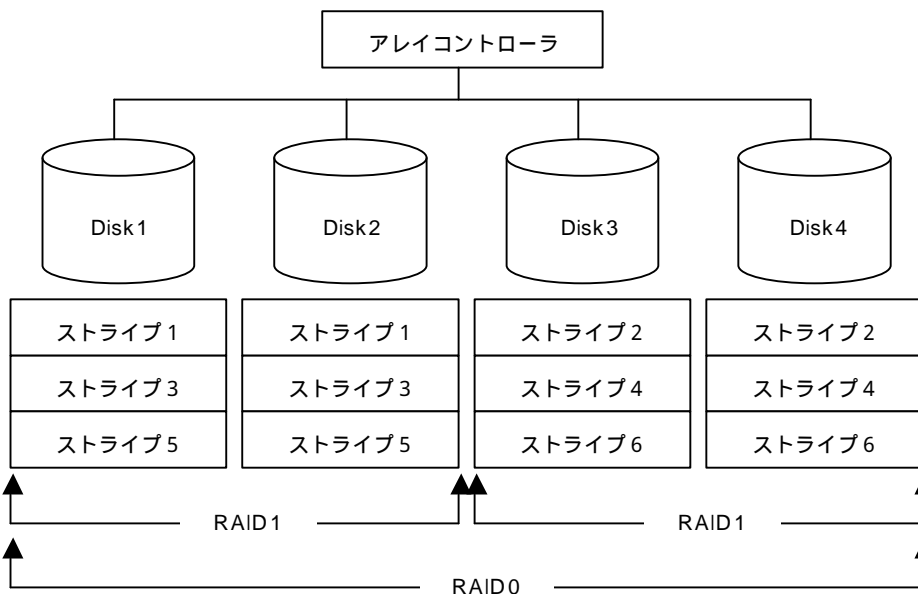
アレイコントローラ

Disk1

Disk2

Disk3

Disk4

ストライプ1
ストライプ3
ストライプ5

ストライプ1
ストライプ3
ストライプ5

ストライプ2
ストライプ4
ストライプ6

ストライプ2
ストライプ4
ストライプ6

RAID1

RAID1

RAID0